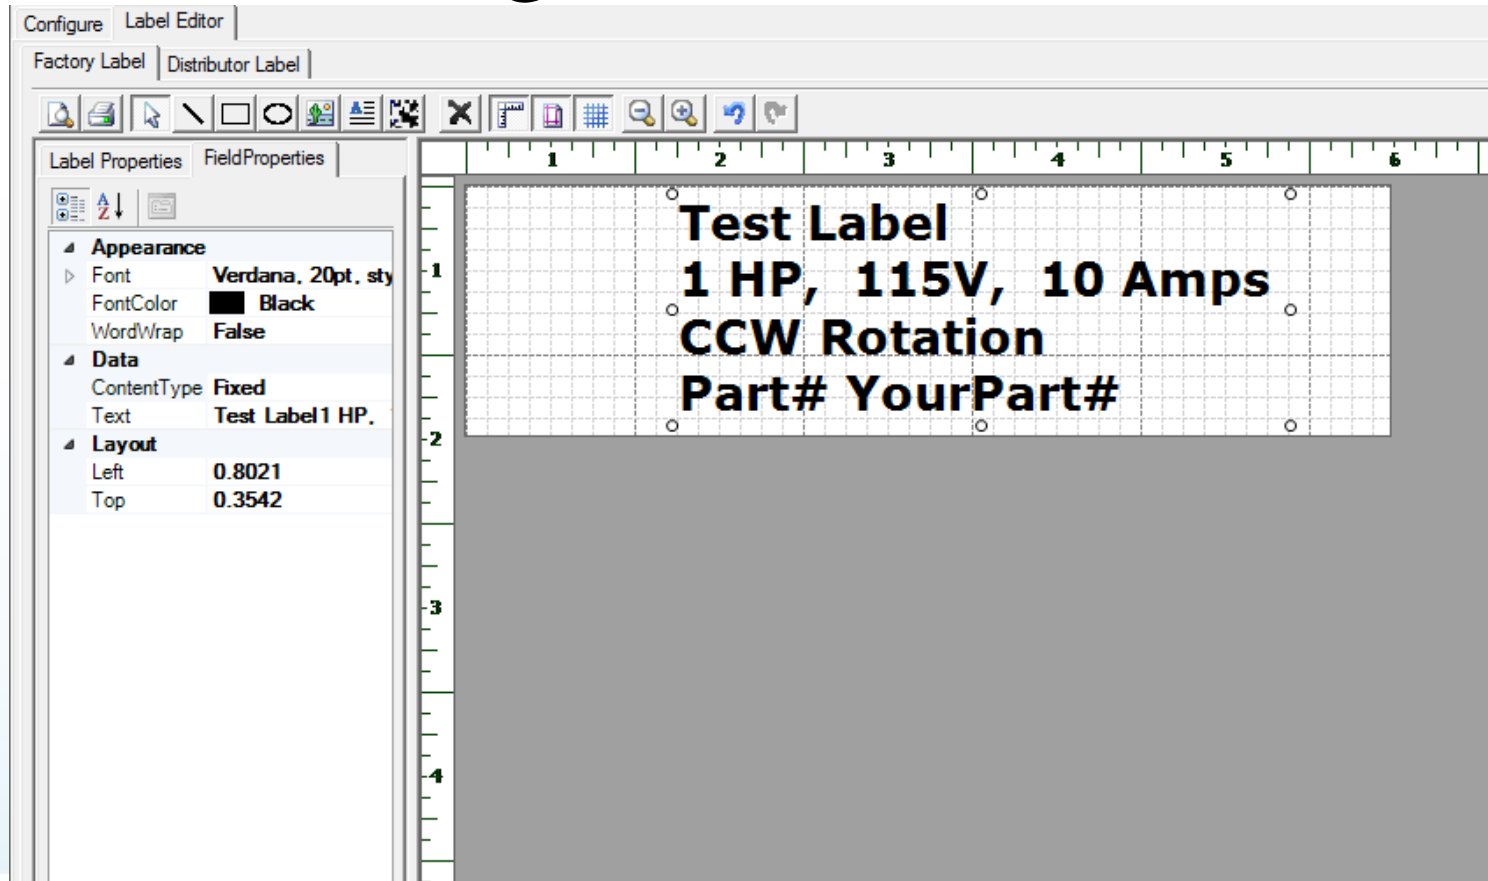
Configure | Label Editor

Factory Label | Distributor Label

Label Properties | FieldProperties

Appearance
Font | Verdana, 20pt, sty
FontColor | Black
WordWrap | False
Data
ContentType | Fixed
Text | Test Label1 HP,
Layout
Left | 0.8021
Top | 0.3542

1 2 3 4 5 6

1
2
3
4

Test Label
1 HP, 115V, 10 Amps
CCW Rotation
Part# YourPart#